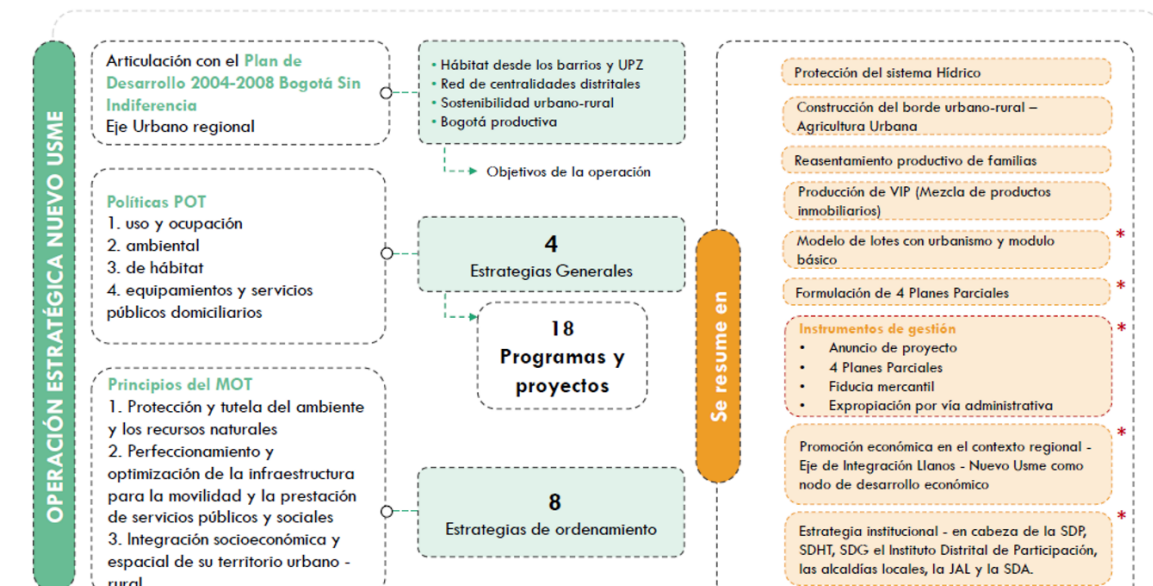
OPERACIÓN ESTRATÉGICA NUEVO USME

Articulación con el Plan de Desarrollo 2004-2008 Bogotá Sin Indiferencia
Eje Urbano regional

• Hábitat desde los barrios y UPZ
• Red de centralidades distritales
• Sostenibilidad urbano-rural
• Bogotá productiva

Objetivos de la operación

Políticas POT
1. uso y ocupación
2. ambiental
3. de hábitat
4. equipamientos y servicios públicos domiciliarios

4
Estrategias Generales

18
Programas y proyectos

Principios del MOT
1. Protección y tutela del ambiente y los recursos naturales
2. Perfeccionamiento y optimización de la infraestructura para la movilidad y la prestación de servicios públicos y sociales
3. Integración socioeconómica y espacial de su territorio urbano - rural

8
Estrategias de ordenamiento

Se resume en

Protección del sistema Hídrico

Construcción del borde urbano-rural – Agricultura Urbana

Reasentamiento productivo de familias

Producción de VIP (Mezcla de productos inmobiliarios)

Modelo de lotes con urbanismo y modulo básico *

Formulación de 4 Planes Parciales *

Instrumentos de gestión *
• Anuncio de proyecto
• 4 Planes Parciales
• Fiducia mercantil
• Expropiación por vía administrativa

Promoción económica en el contexto regional - Eje de Integración Llanos - Nuevo Usme como nodo de desarrollo económico *

Estrategia institucional - en cabeza de la SDP, SDHT, SDG el Instituto Distrital de Participación, las alcaldías locales, la JAL y la SDA. *